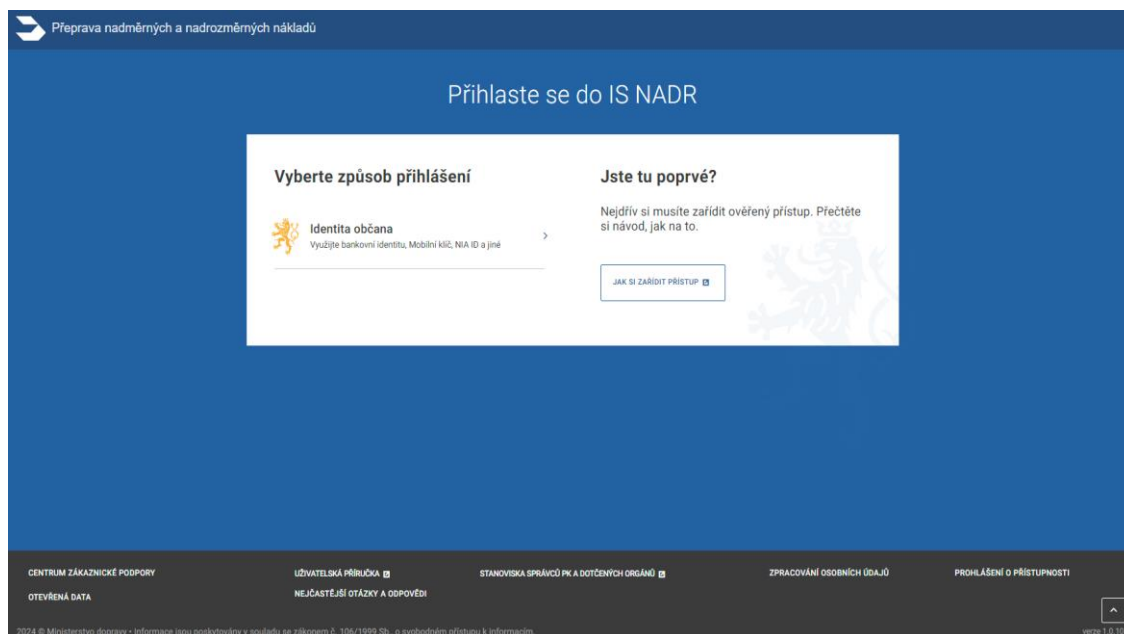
Přeprava nadměrných a nadrozměrných nákladů

Přihlaste se do IS NADR

Vyberte způsob přihlášení

Identita občana
Využijte bankovní identitu, Mobilní klíč, NIA ID a jiné

Jste tu poprvé?

Nejdřív si musíte zařídit ověřený přístup. Přečtěte si návod, jak na to.

JAK SI ZAŘÍDIT PŘÍSTUP

CENTRUM ZÁKAZNICKÉ PODPORY
OTEVŘENÁ DATA
UŽIVATELSKÁ PŘÍRUČKA
NEJČASTĚJŠÍ OTÁZKY A ODPOVĚDI
STANOVISKA SPRÁVCŮ PK A DOTČENÝCH ORGÁNŮ
ZPRACOVÁNÍ OSOBNÍCH ÚDAJŮ
PROHLÁŠENÍ O PŘÍSTUPNOSTI

2024 © Ministerstvo dopravy • Informace jsou poskytovány v souladu se zákonem č. 106/1999 Sb., o svobodném přístupu k informacím.
verze 1.0.10